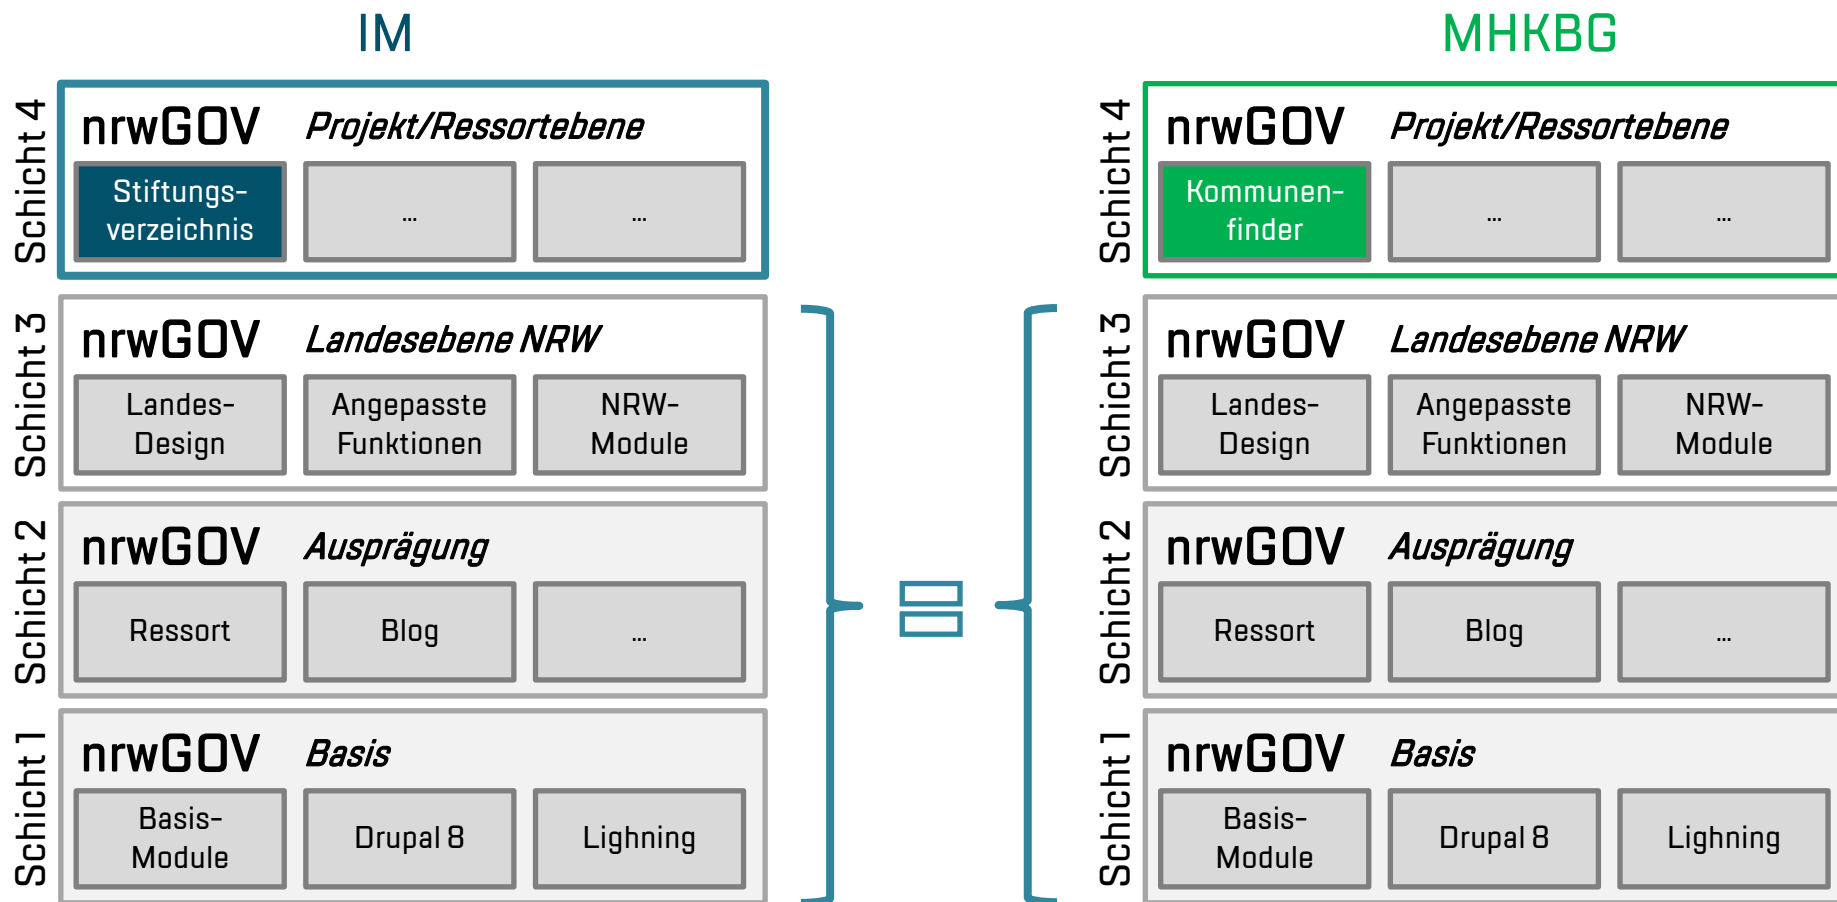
IM

Schicht 4
nrwGOV Projekt/Ressortebene
Stiftungsverzeichnis
...
...

Schicht 3
nrwGOV Landesebene NRW
Landes-Design
Angepasste Funktionen
NRW-Module

Schicht 2
nrwGOV Ausprägung
Ressort
Blog
...

Schicht 1
nrwGOV Basis
Basis-Module
Drupal 8
Lighning

=

MHKBG

Schicht 4
nrwGOV Projekt/Ressortebene
Kommunenfinder
...
...

Schicht 3
nrwGOV Landesebene NRW
Landes-Design
Angepasste Funktionen
NRW-Module

Schicht 2
nrwGOV Ausprägung
Ressort
Blog
...

Schicht 1
nrwGOV Basis
Basis-Module
Drupal 8
Lighning